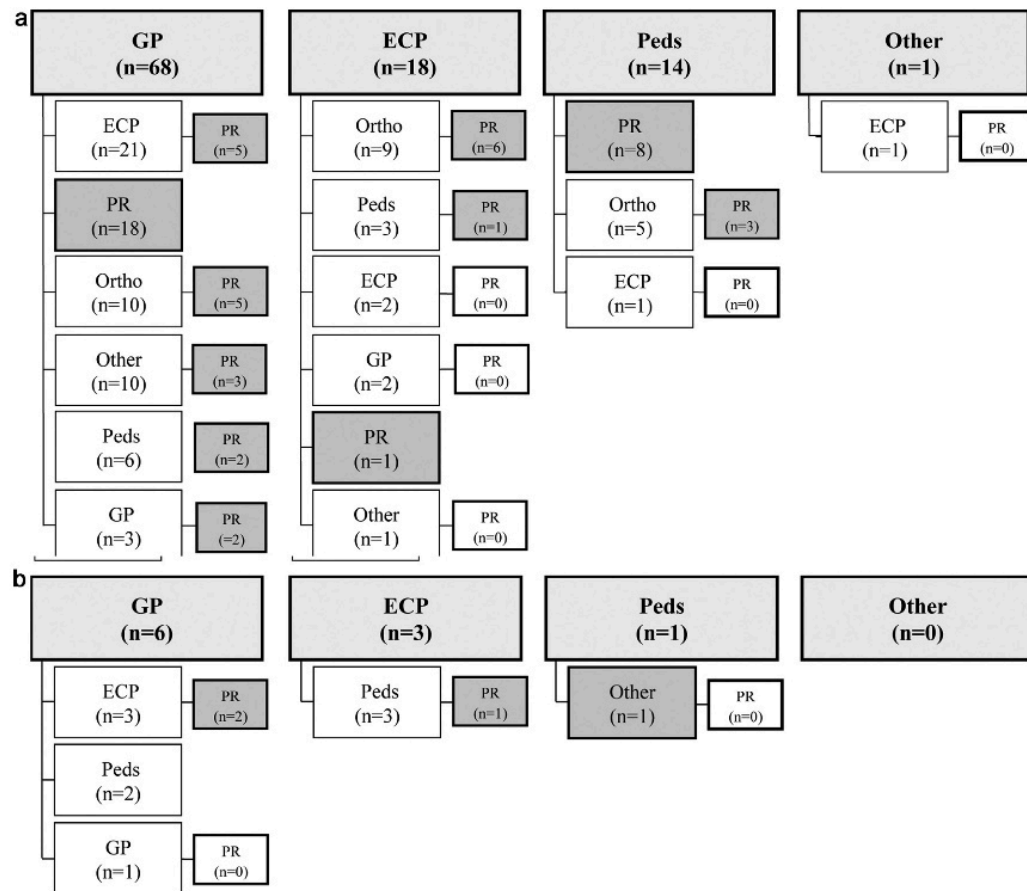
a

GP (n=68)

ECP (n=21)
PR (n=5)

PR (n=18)

Ortho (n=10)
PR (n=5)

Other (n=10)
PR (n=3)

Peds (n=6)
PR (n=2)

GP (n=3)
PR (=2)

ECP (n=18)

Ortho (n=9)
PR (n=6)

Peds (n=3)
PR (n=1)

ECP (n=2)
PR (n=0)

GP (n=2)
PR (n=0)

PR (n=1)

Other (n=1)
PR (n=0)

Peds (n=14)

PR (n=8)

Ortho (n=5)
PR (n=3)

ECP (n=1)
PR (n=0)

Other (n=1)

ECP (n=1)
PR (n=0)

b

GP (n=6)

ECP (n=3)
PR (n=2)

Peds (n=2)

GP (n=1)
PR (n=0)

ECP (n=3)

Peds (n=3)
PR (n=1)

Peds (n=1)

Other (n=1)
PR (n=0)

Other (n=0)